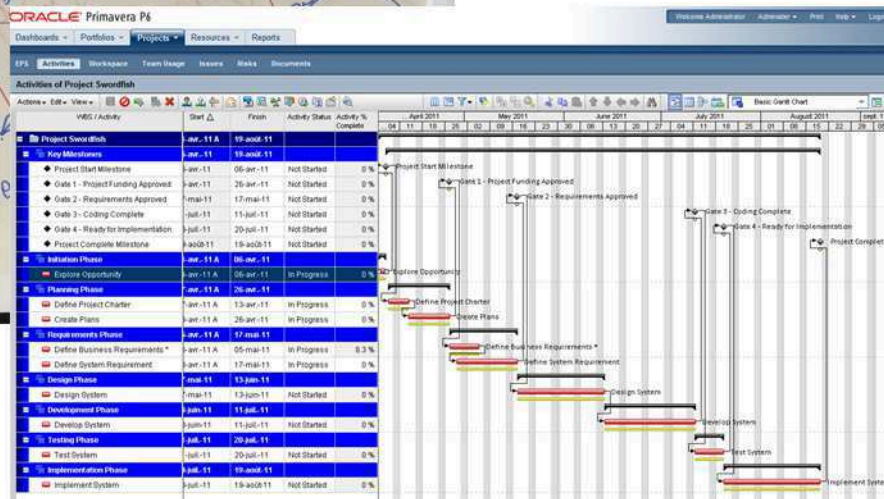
ORACLE Primavera P6

Welcome Administrator | Administer ▾ | Print | Help ▾ | Logo

Dashboards ▾ | Portfolios ▾ | Projects ▾ | Resources ▾ | Reports

EPS | Activities | Workspace | Team Usage | Issues | Risks | Documents

Activities of Project Swordfish

Actions ▾ Edit ▾ View ▾

Basic Gantt Chart

| WBS / Activity | Start | Finish | Activity Status | Activity % Complete |
|---|---|---|---|---|
| Project Swordfish | -avr.-11 A | 19-août-11 | | |
| Key Milestones | -avr.-11 | 19-août-11 | | |
| Project Start Milestone | -avr.-11 | 06-avr.-11 | Not Started | 0 % |
| Gate 1 - Project Funding Approved | -avr.-11 | 26-avr.-11 | Not Started | 0 % |
| Gate 2 - Requirements Approved | -mai-11 | 17-mai-11 | Not Started | 0 % |
| Gate 3 - Coding Complete | -juil.-11 | 11-juil.-11 | Not Started | 0 % |
| Gate 4 - Ready for Implementation | -juil.-11 | 20-juil.-11 | Not Started | 0 % |
| Project Complete Milestone | -août-11 | 19-août-11 | Not Started | 0 % |
| Initiation Phase | -avr.-11 A | 06-avr.-11 | | |
| Explore Opportunity | -avr.-11 A | 06-avr.-11 | In Progress | 0 % |
| Planning Phase | -avr.-11 A | 26-avr.-11 | | |
| Define Project Charter | -avr.-11 A | 13-avr.-11 | In Progress | 0 % |
| Create Plans | -avr.-11 A | 26-avr.-11 | In Progress | 0 % |
| Requirements Phase | -avr.-11 A | 17-mai-11 | | |
| Define Business Requirements * | -avr.-11 A | 05-mai-11 | In Progress | 8.3 % |
| Define System Requirement | -avr.-11 A | 17-mai-11 | In Progress | 0 % |
| Design Phase | -mai-11 | 13-juin-11 | | |
| Design System | -mai-11 | 13-juin-11 | Not Started | 0 % |
| Development Phase | -juin-11 | 11-juil.-11 | | |
| Develop System | -juin-11 | 11-juil.-11 | Not Started | 0 % |
| Testing Phase | -juil.-11 | 20-juil.-11 | | |
| Test System | -juil.-11 | 20-juil.-11 | Not Started | 0 % |
| Implementation Phase | -juil.-11 | 19-août-11 | | |
| Implement System | -juil.-11 | 19-août-11 | Not Started | 0 % |

April 2011 | May 2011 | June 2011 | July 2011 | August 2011 | Sept 1
04 11 18 25 02 09 16 23 30 06 13 20 27 04 11 18 25 01 08 15 22 29 05

Project Start Milestone
Gate 1 - Project Funding Approved
Gate 2 - Requirements Approved
Gate 3 - Coding Complete
Gate 4 - Ready for Implementation
Project Complet
Explore Opportunity
Define Project Charter
Create Plans
Define Business Requirements *
Define System Requirement
Design System
Develop System
Test System
Implement Syste